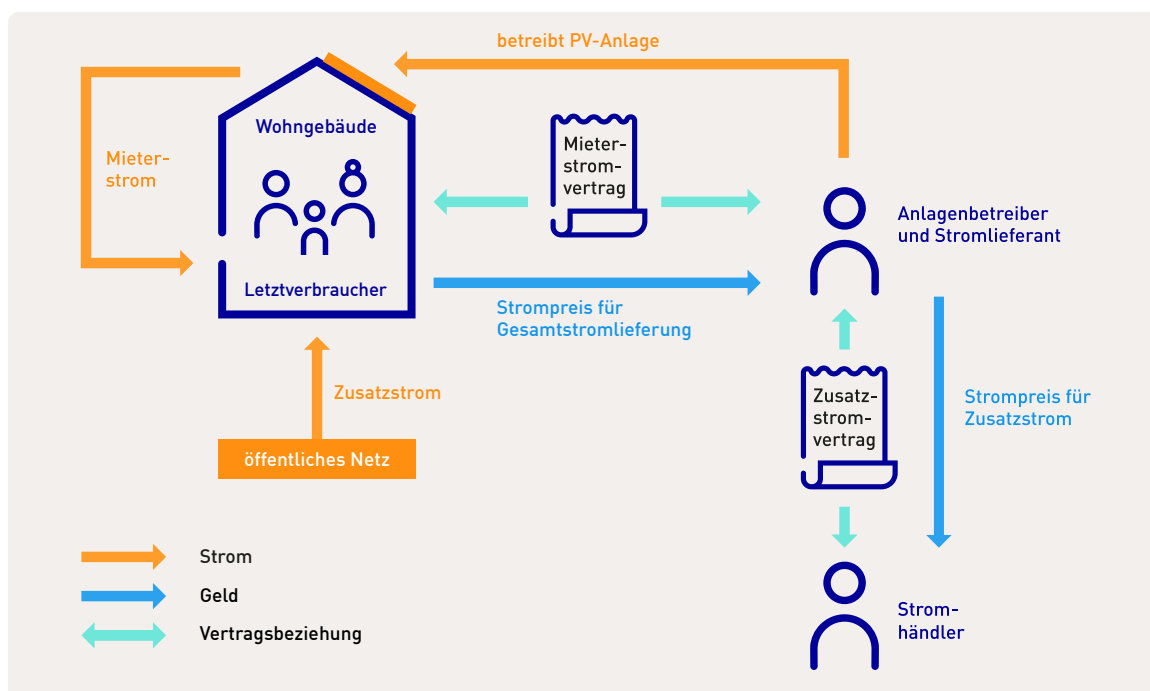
betreibt PV-Anlage

Mieterstrom

Wohngebäude

Letztverbraucher

Mieterstromvertrag

Anlagenbetreiber und Stromlieferant

Strompreis für Gesamtstromlieferung

Zusatzstrom

öffentliches Netz

Zusatzstromvertrag

Strompreis für Zusatzstrom

Stromhändler

Strom

Geld

Vertragsbeziehung